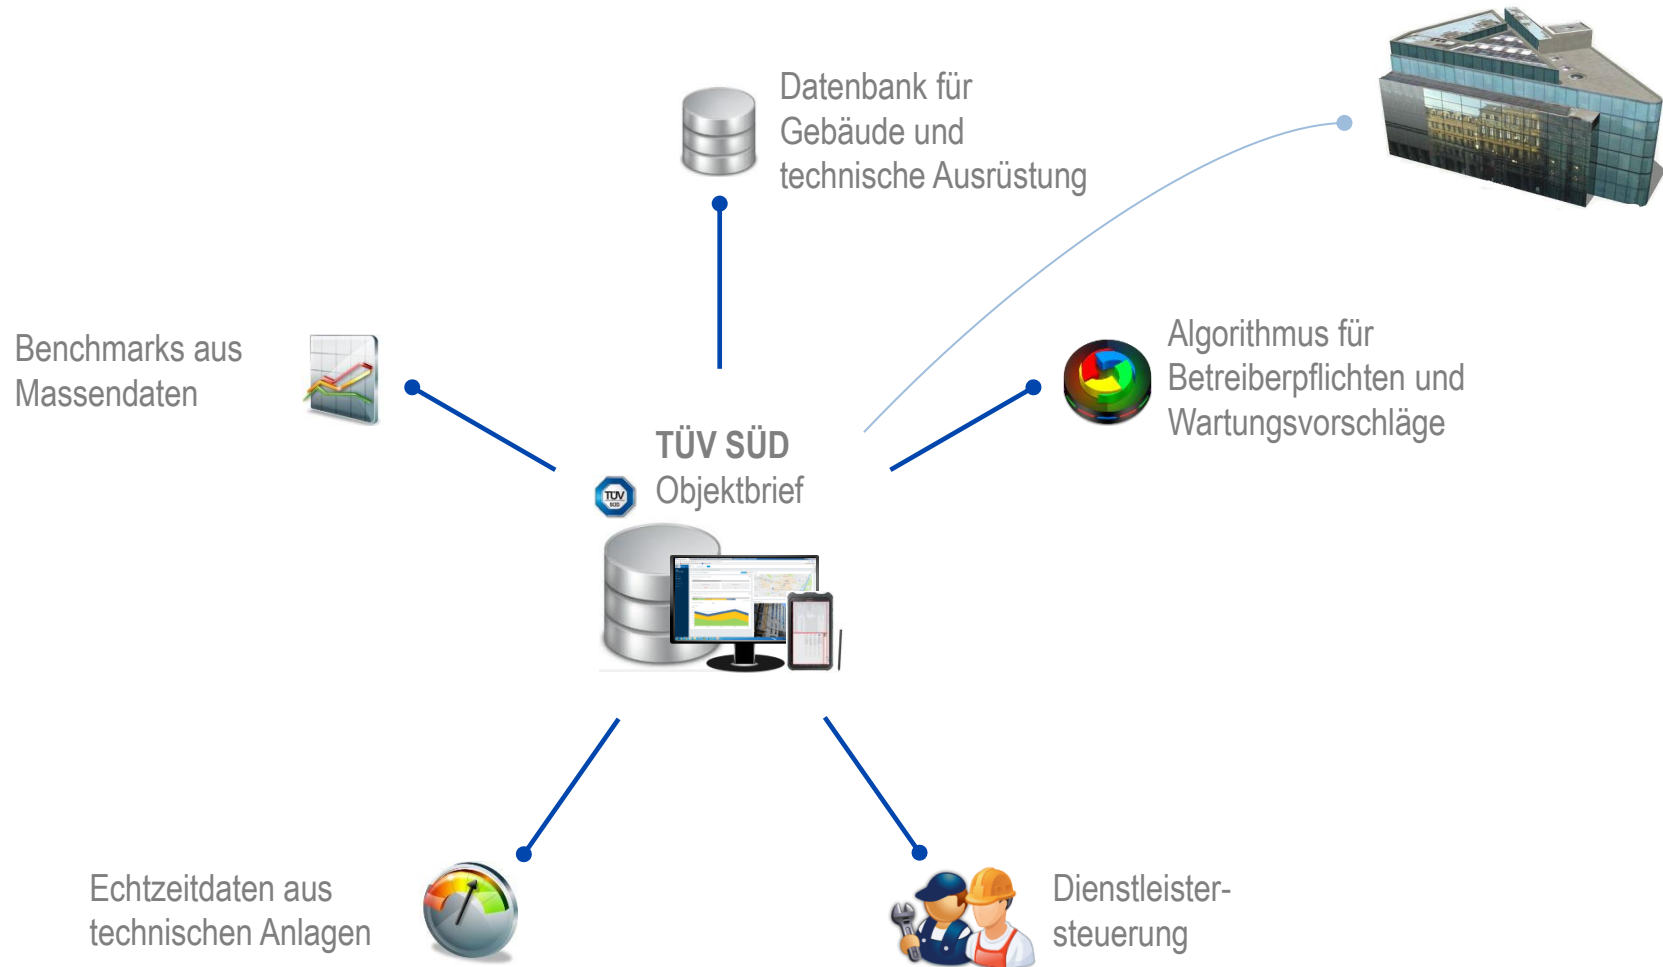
Datenbank für Gebäude und technische Ausrüstung

Benchmarks aus Massendaten

Algorithmus für Betreiberpflichten und Wartungsvorschläge

TÜV SÜD
Objektbrief

TÜV SÜD

Echtzeitdaten aus technischen Anlagen

Dienstleistersteuerung